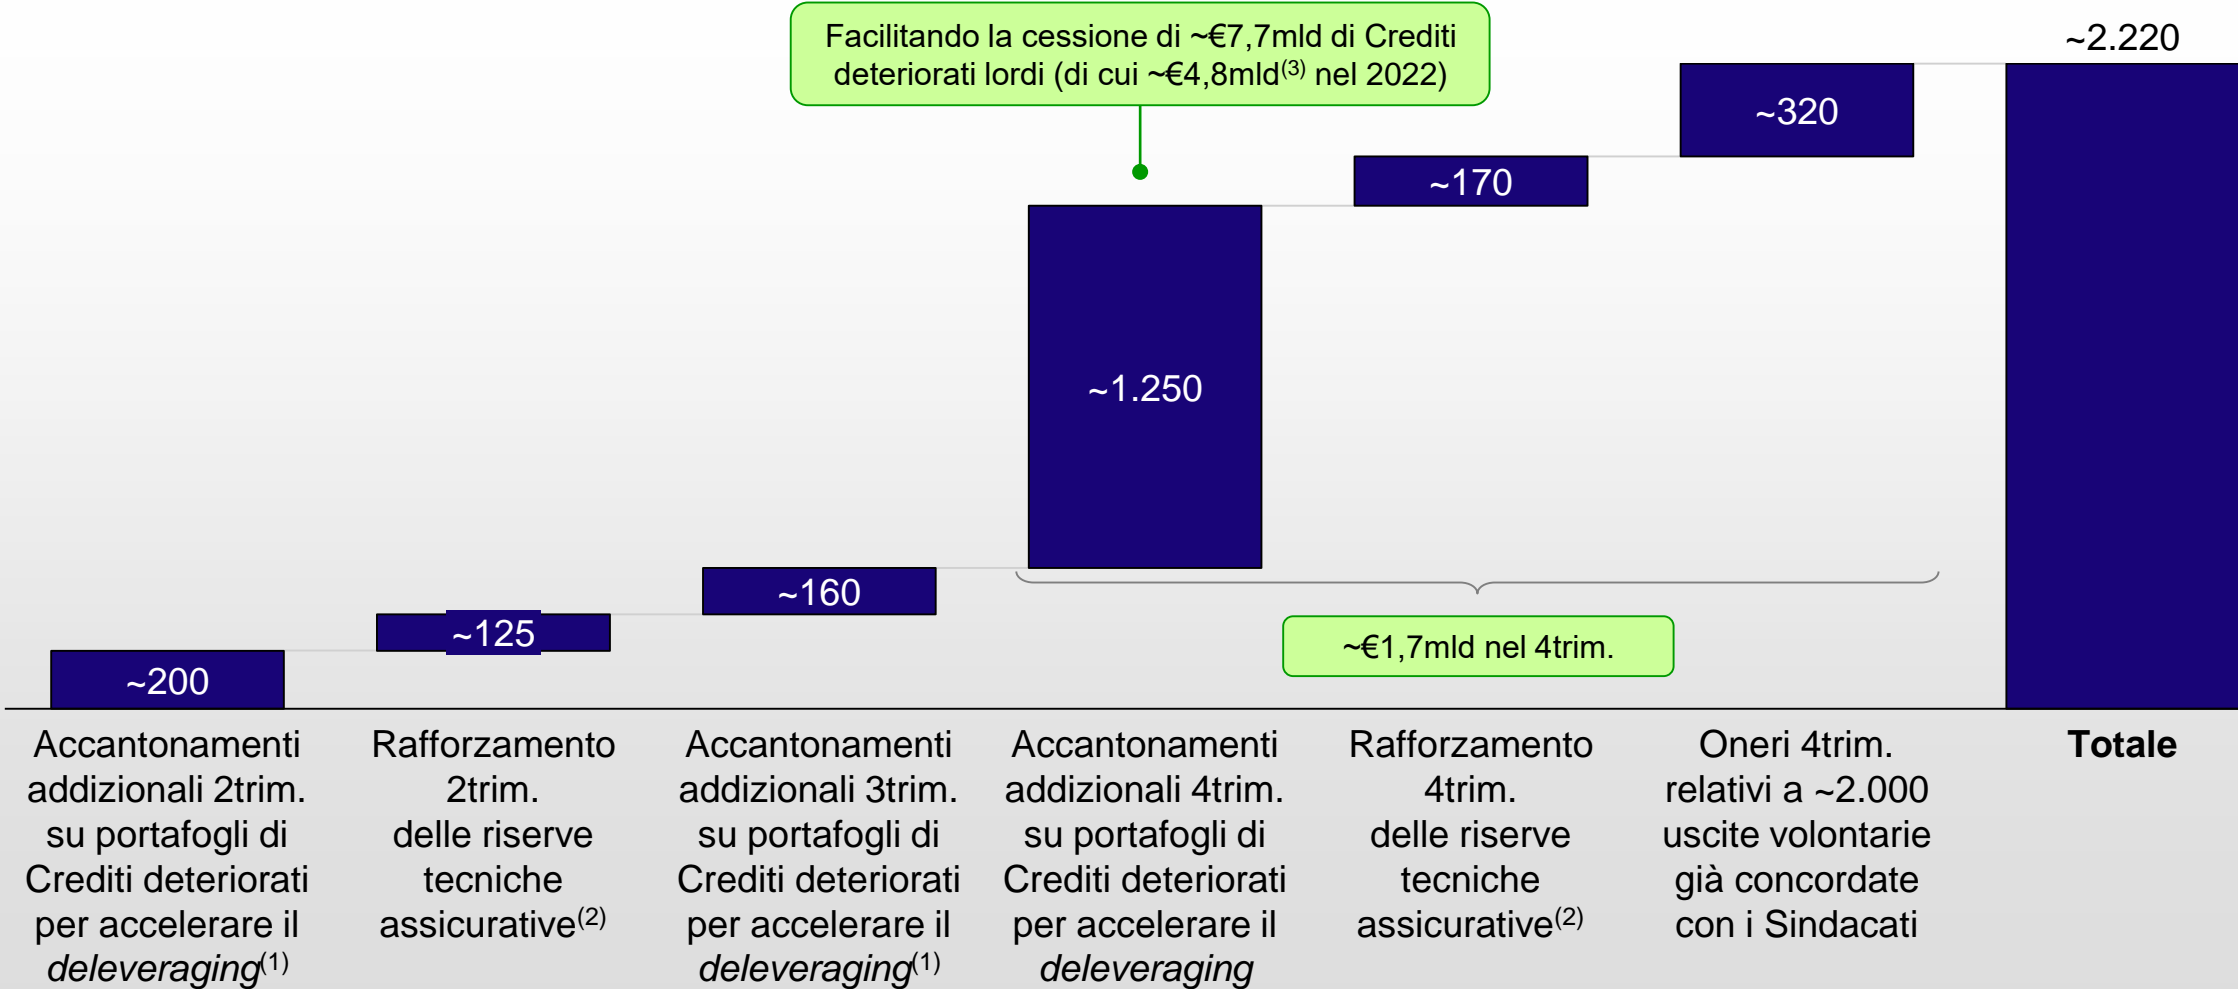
Facilitando la cessione di ~€7,7mld di Crediti deteriorati lordi (di cui ~€4,8mld$^{(3)}$ nel 2022)

~2.220

~320

~170

~1.250

~160

~125

~200

~€1,7mld nel 4trim.

Accantonamenti addizionali 2trim. su portafogli di Crediti deteriorati per accelerare il *deleveraging*$^{(1)}$

Rafforzamento 2trim. delle riserve tecniche assicurative$^{(2)}$

Accantonamenti addizionali 3trim. su portafogli di Crediti deteriorati per accelerare il *deleveraging*$^{(1)}$

Accantonamenti addizionali 4trim. su portafogli di Crediti deteriorati per accelerare il *deleveraging*

Rafforzamento 4trim. delle riserve tecniche assicurative$^{(2)}$

Oneri 4trim. relativi a ~2.000 uscite volontarie già concordate con i Sindacati

**Totale**